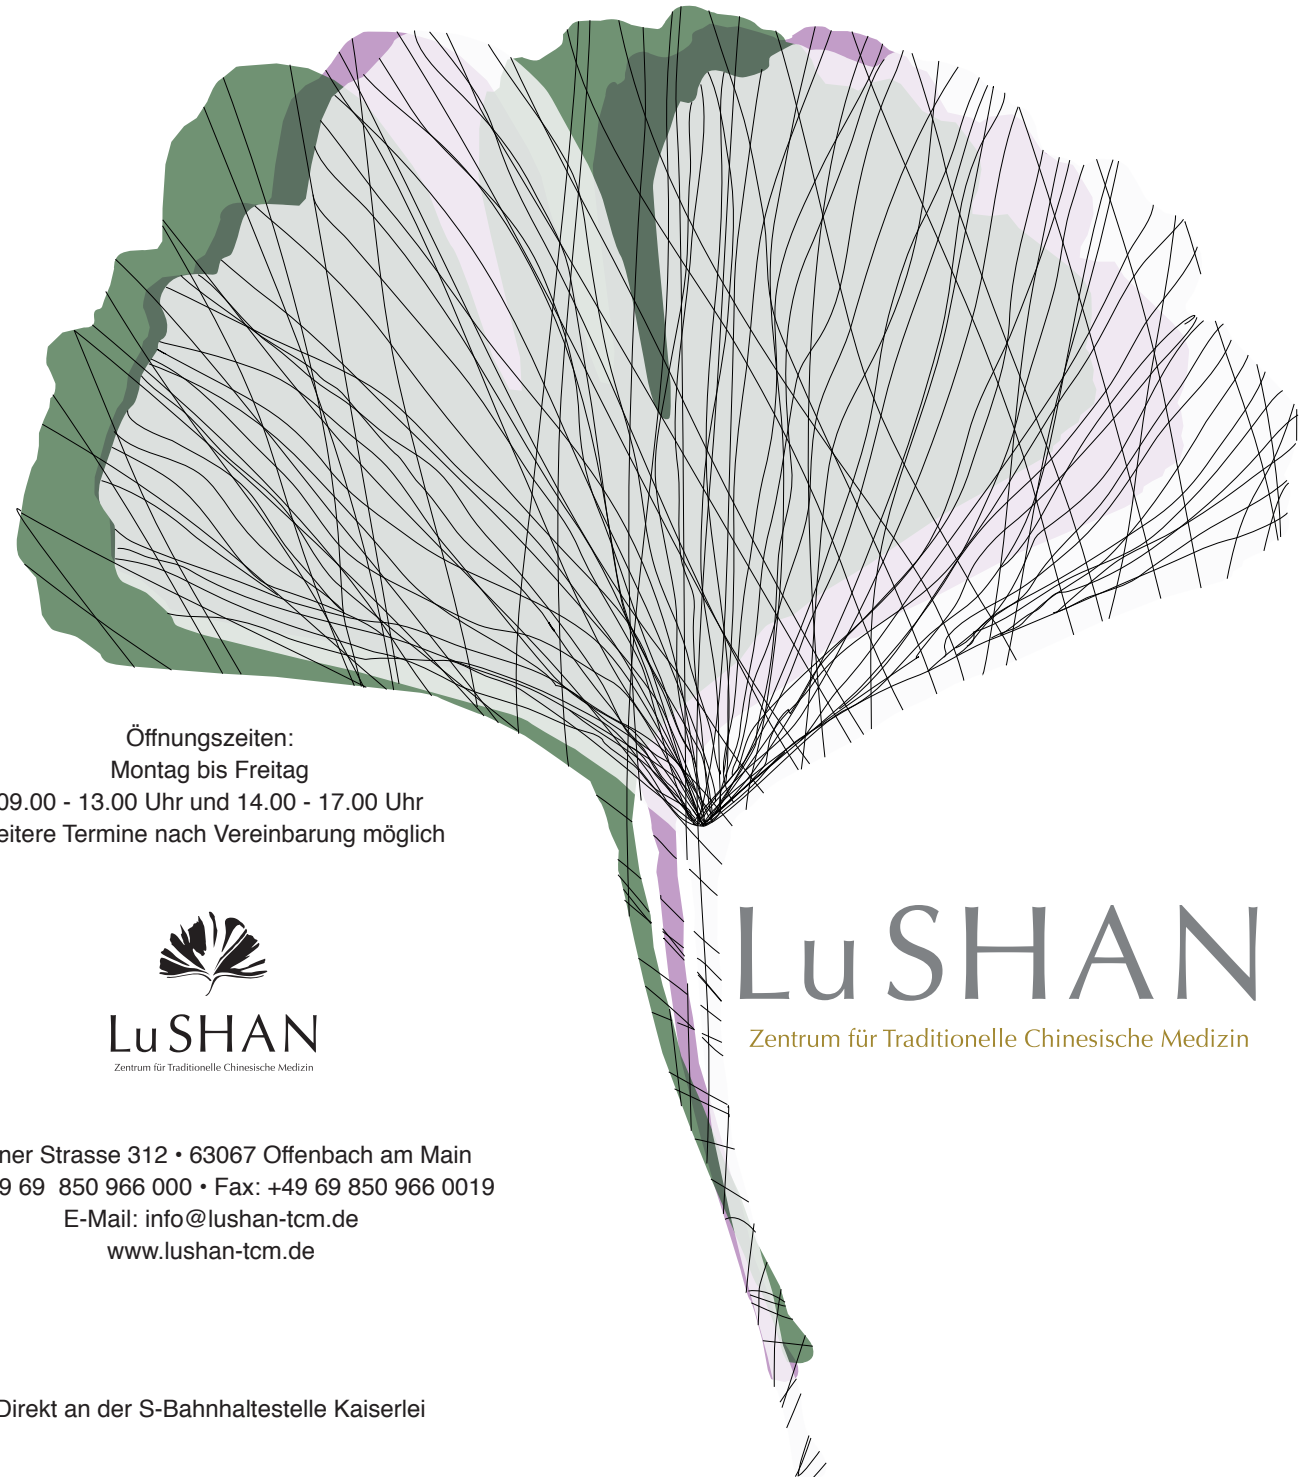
Öffnungszeiten:
Montag bis Freitag
09.00 - 13.00 Uhr und 14.00 - 17.00 Uhr
eitere Termine nach Vereinbarung möglich

LuSHAN
Zentrum für Traditionelle Chinesische Medizin

ner Strasse 312 • 63067 Offenbach am Main
9 69 850 966 000 • Fax: +49 69 850 966 0019
E-Mail: info@lushan-tcm.de
www.lushan-tcm.de

Direkt an der S-Bahnhaltestelle Kaiserlei

LuSHAN
Zentrum für Traditionelle Chinesische Medizin